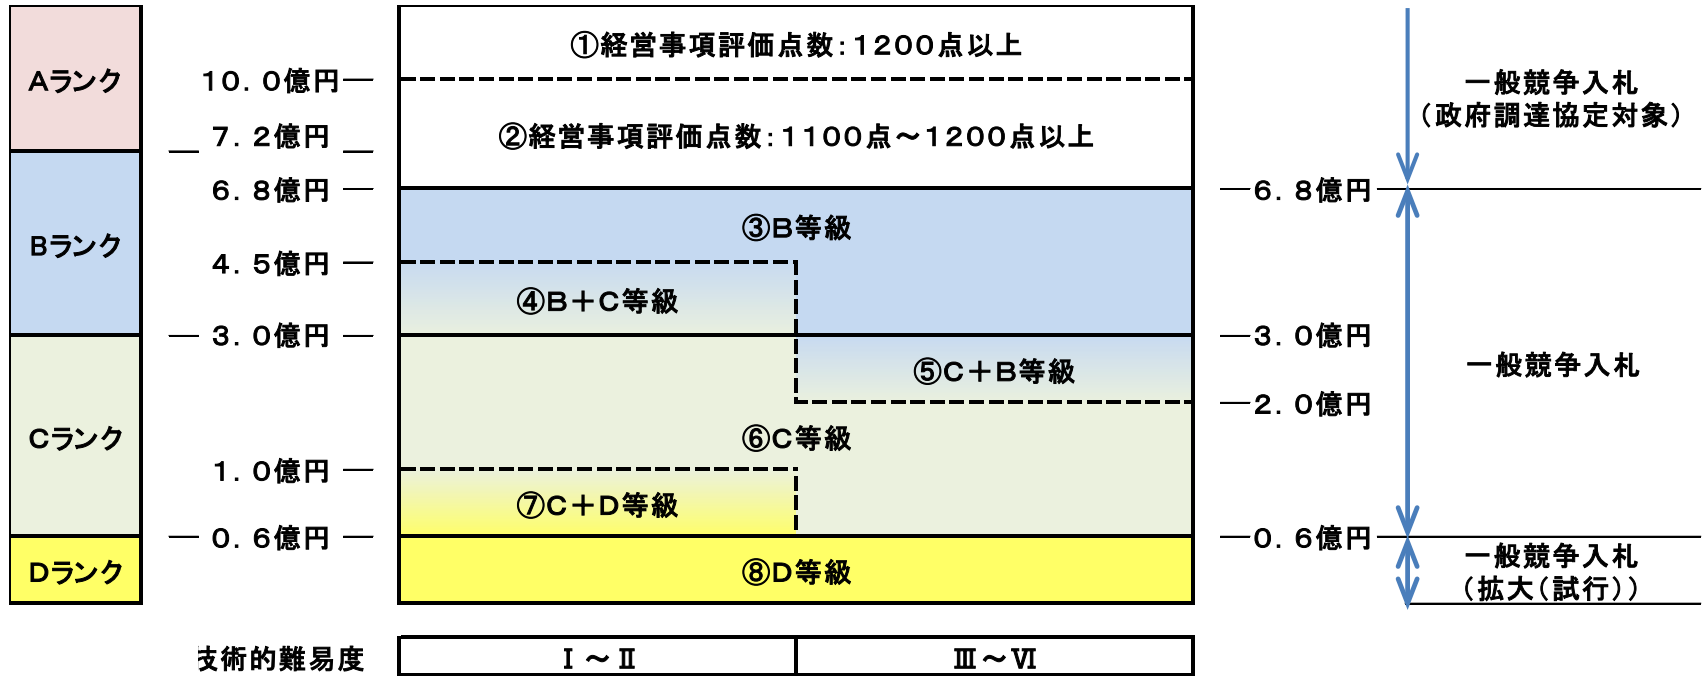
Aランク
Bランク
Cランク
Dランク

10．0億円
7．2億円
6．8億円
4．5億円
3．0億円
1．0億円
0．6億円

①経営事項評価点数：1200点以上
②経営事項評価点数：1100点～1200点以上
③B等級
④B＋C等級
⑤C＋B等級
⑥C等級
⑦C＋D等級
⑧D等級

6．8億円
3．0億円
2．0億円
0．6億円

一般競争入札
（政府調達協定対象）
一般競争入札
一般競争入札
（拡大（試行））

支術的難易度
| Ⅰ～Ⅱ | Ⅲ～Ⅵ |